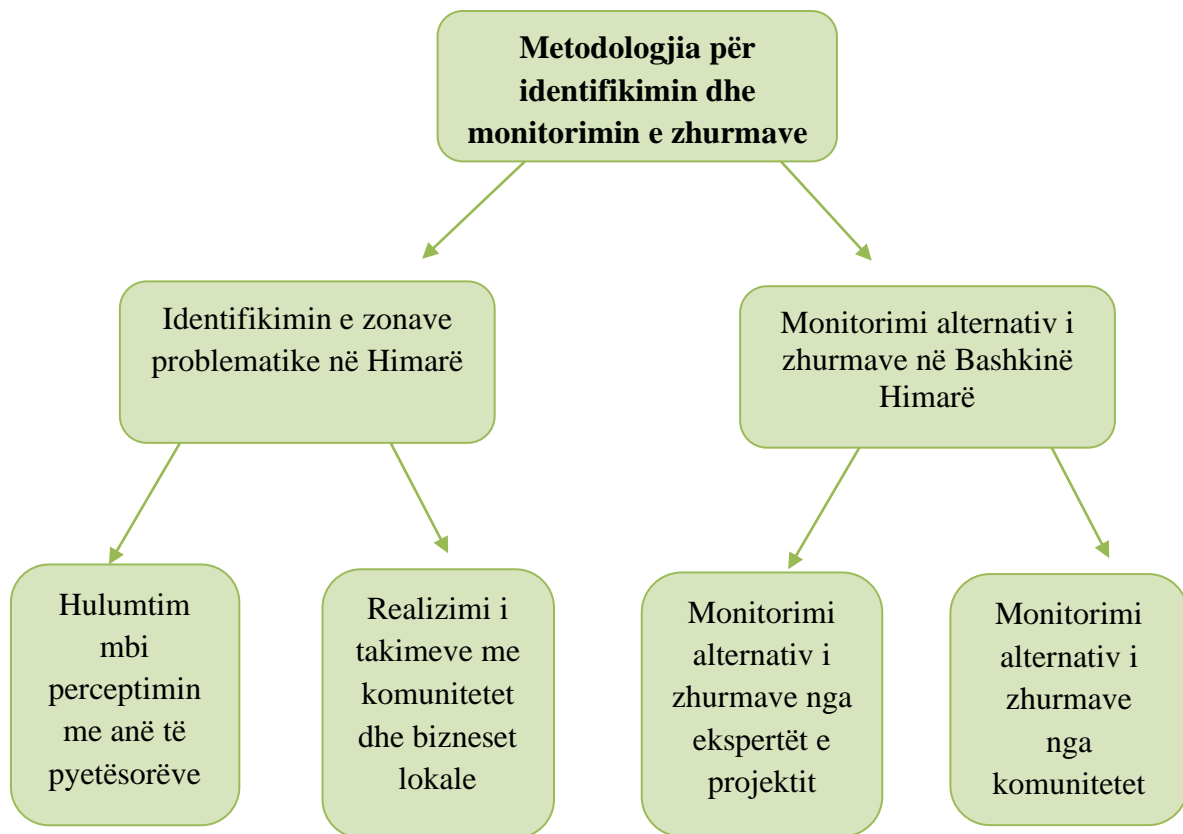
**Metodologjia për identifikimin dhe monitorimin e zhurmave**

Identifikimin e zonave problematike në Himarë

Monitorimi alternativ i zhurmave në Bashkinë Himarë

Hulumtim mbi perceptimin me anë të pyetësorëve

Realizimi i takimeve me komunitetet dhe bizneset lokale

Monitorimi alternativ i zhurmave nga ekspertët e projektit

Monitorimi alternativ i zhurmave nga komunitetet